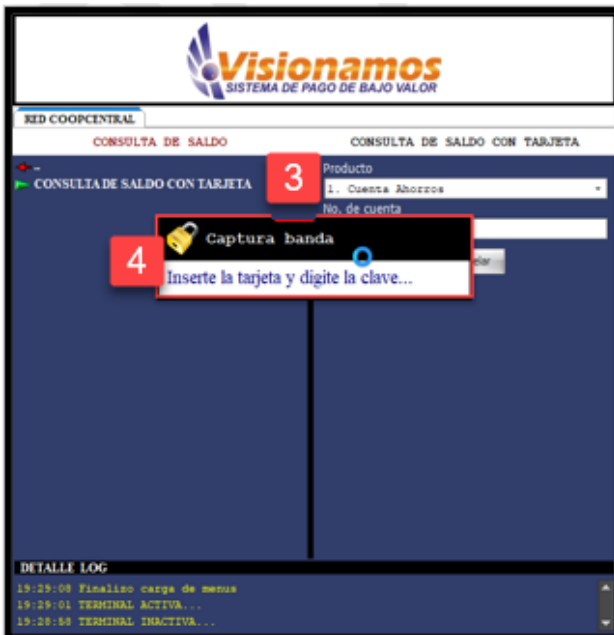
Visionamos
SISTEMA DE PAGO DE BAJO VALOR

RED COOPCENTRAL

CONSULTA DE SALDO

CONSULTA DE SALDO CON TARJETA

CONSULTA DE SALDO CON TARJETA

3

Producto

1. Cuenta Ahorros

No. de cuenta

4

Captura banda

Inserte la tarjeta y digite la clave...

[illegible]lar

DETALLE LOG

19:29:08 Finalizo carga de menus
19:29:01 TERMINAL ACTIVA...
19:28:58 TERMINAL INACTIVA...